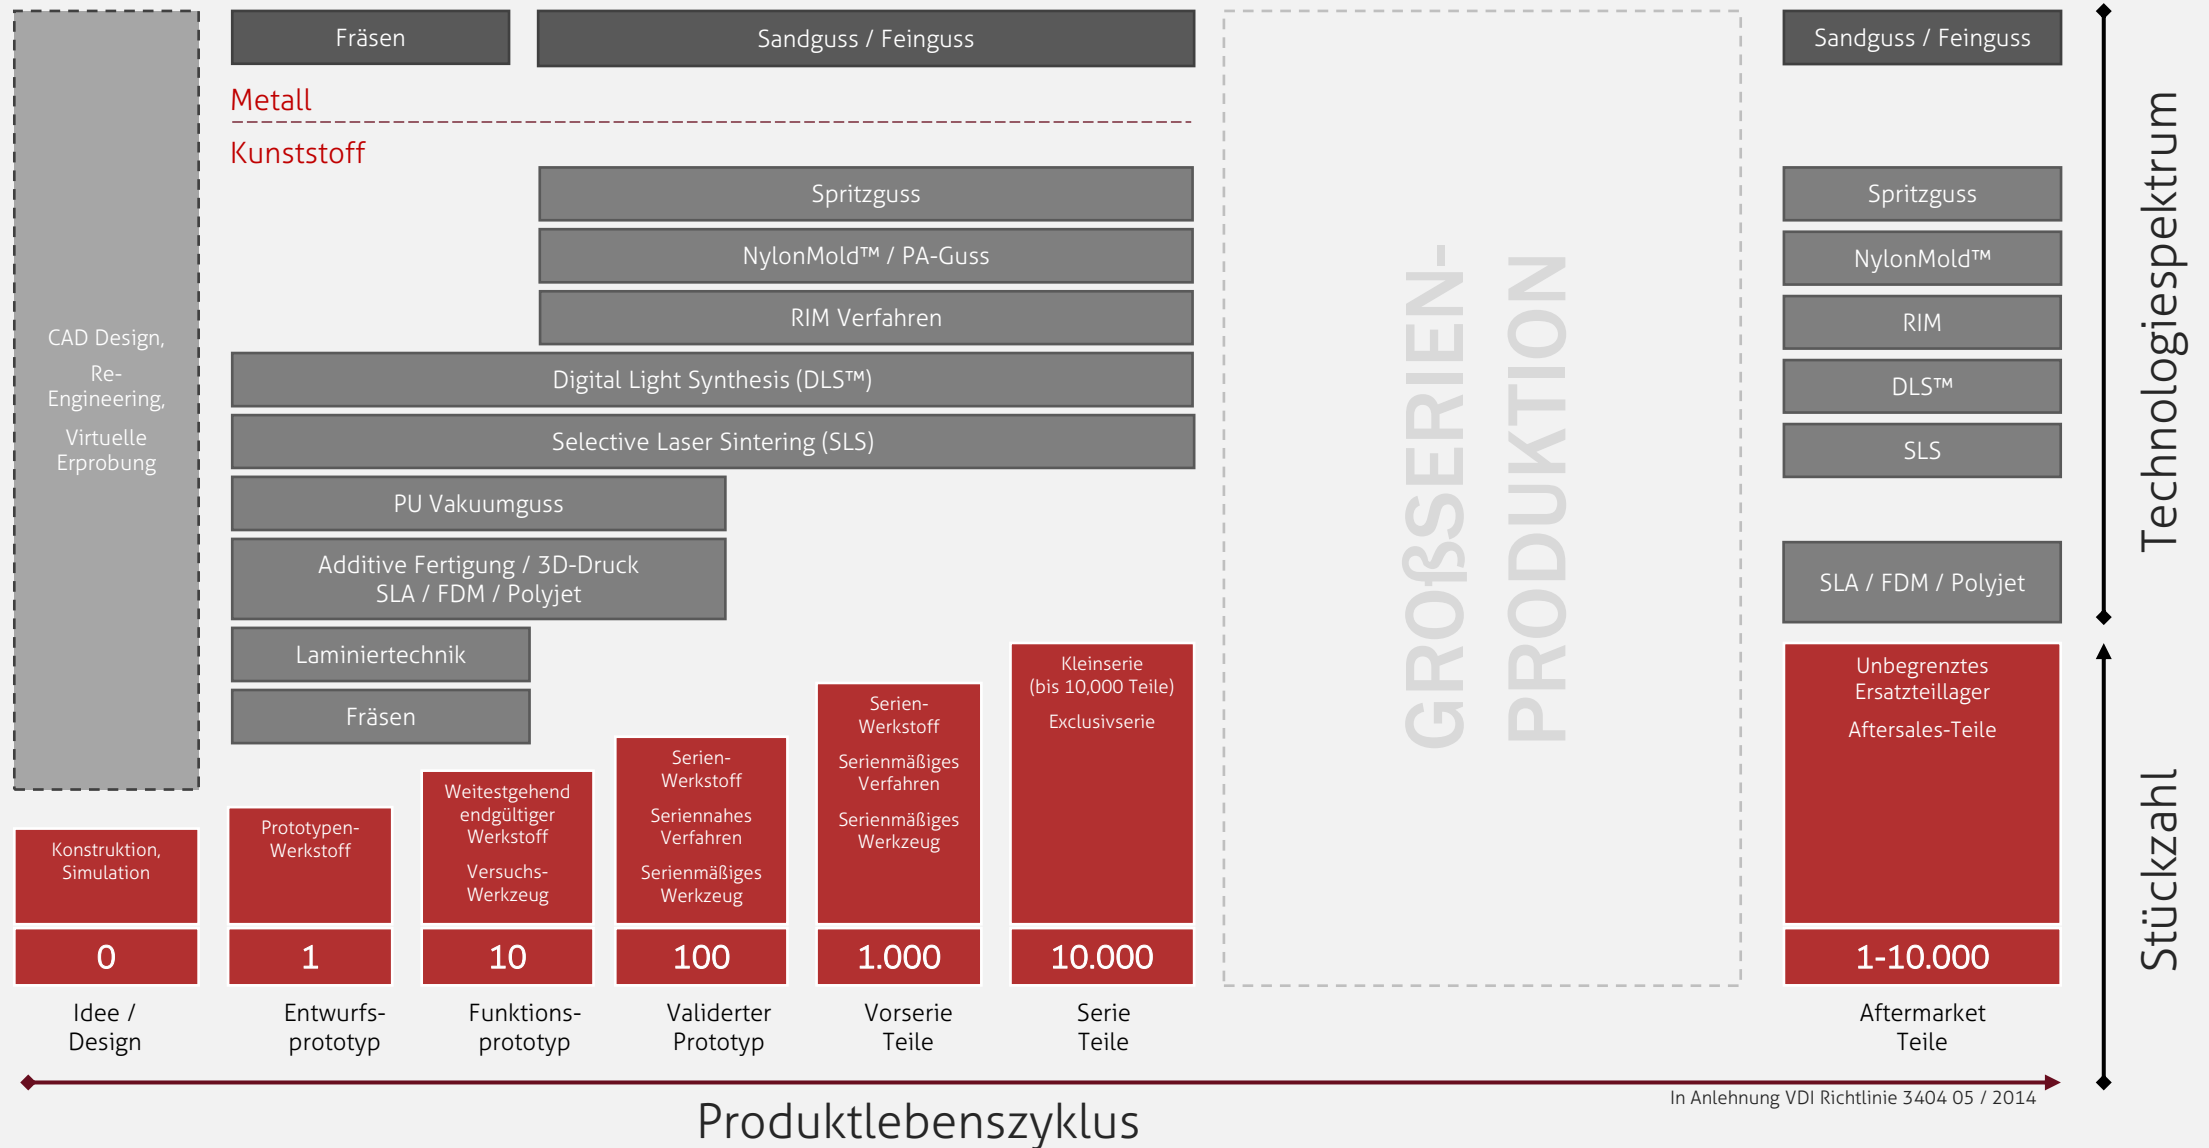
CAD Design, Re-Engineering, Virtuelle Erprobung

Fräsen

Sandguss / Feinguss

Metall

Kunststoff

Spritzguss

NylonMold™ / PA-Guss

RIM Verfahren

Digital Light Synthesis (DLS™)

Selective Laser Sintering (SLS)

PU Vakuumguss

Additive Fertigung / 3D-Druck
SLA / FDM / Polyjet

Laminiertechnik

Fräsen

GROßSERIEN-PRODUKTION

Sandguss / Feinguss

Spritzguss

NylonMold™

RIM

DLS™

SLS

SLA / FDM / Polyjet

Technologiespektrum

Stückzahl

Konstruktion, Simulation

Prototypen-Werkstoff

Weitestgehend endgültiger Werkstoff

Versuchs-Werkzeug

Serien-Werkstoff

Seriennahes Verfahren

Serienmäßiges Werkzeug

Serien-Werkstoff

Serienmäßiges Verfahren

Serienmäßiges Werkzeug

Kleinserie (bis 10,000 Teile)

Exclusivserie

Unbegrenztes Ersatzteillager

Aftersales-Teile

| 0 | 1 | 10 | 100 | 1.000 | 10.000 | 1-10.000 |
|---|---|---|---|---|---|---|
| Idee / Design | Entwurfs-prototyp | Funktions-prototyp | Validerter Prototyp | Vorserie Teile | Serie Teile | Aftermarket Teile |

In Anlehnung VDI Richtlinie 3404 05 / 2014

Produktlebenszyklus